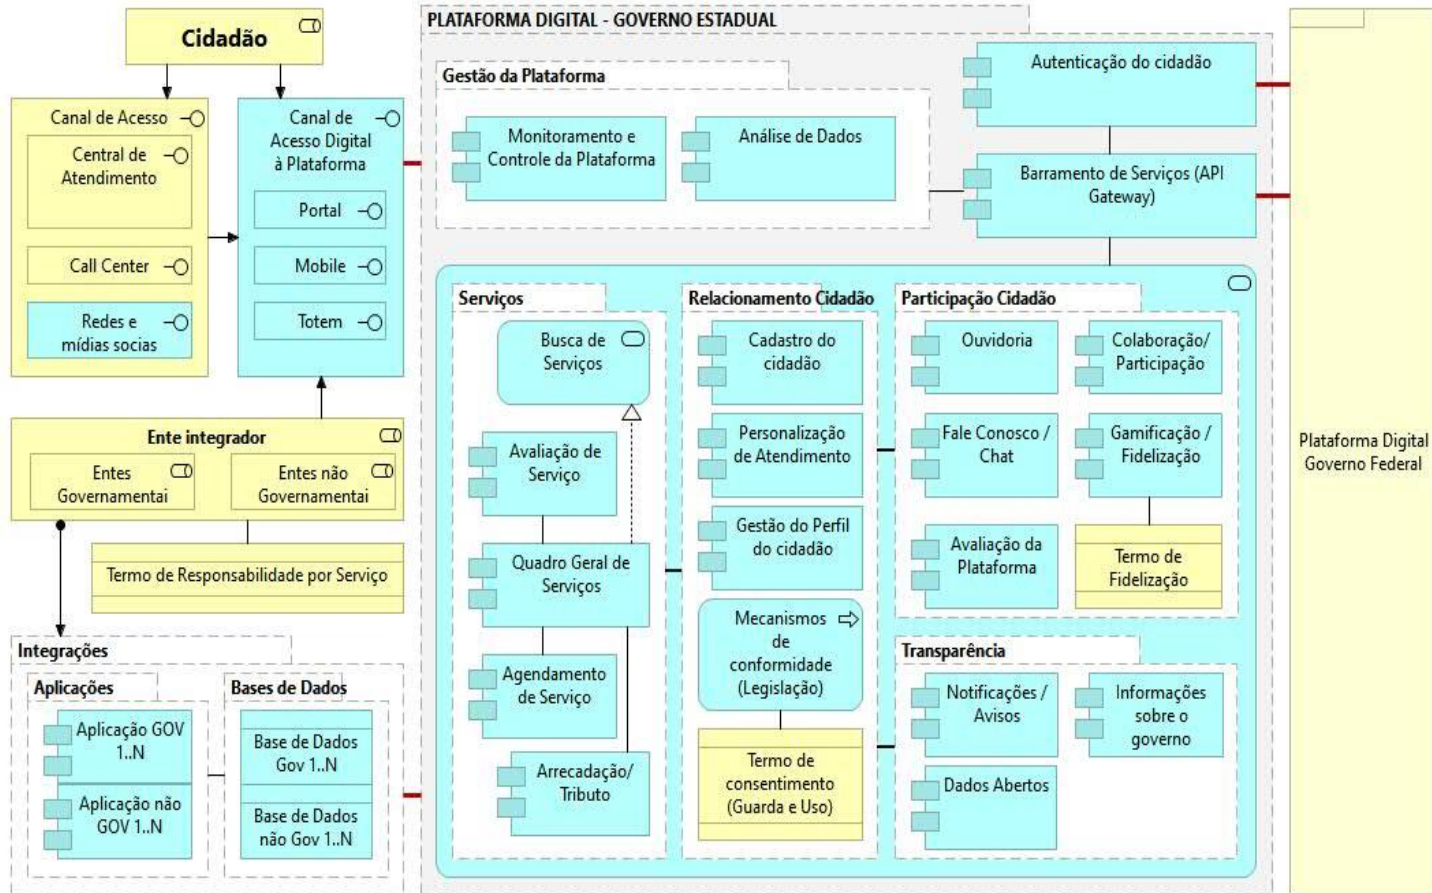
Cidadão

Canal de Acesso
Central de Atendimento
Call Center
Redes e mídias sociais

Canal de Acesso Digital à Plataforma
Portal
Mobile
Totem

Ente integrador
Entes Governamentai
Entes não Governamentai

Termo de Responsabilidade por Serviço

Integrações
Aplicações
Aplicação GOV 1..N
Aplicação não GOV 1..N
Bases de Dados
Base de Dados Gov 1..N
Base de Dados não Gov 1..N

PLATAFORMA DIGITAL - GOVERNO ESTADUAL

Gestão da Plataforma
Monitoramento e Controle da Plataforma
Análise de Dados

Autenticação do cidadão
Barramento de Serviços (API Gateway)

Serviços
Busca de Serviços
Avaliação de Serviço
Quadro Geral de Serviços
Agendamento de Serviço
Arrecadação/ Tributo

Relacionamento Cidadão
Cadastro do cidadão
Personalização de Atendimento
Gestão do Perfil do cidadão
Mecanismos de conformidade (Legislação)
Termo de consentimento (Guarda e Uso)

Participação Cidadão
Ouvidoria
Colaboração/ Participação
Fale Conosco / Chat
Gamificação / Fidelização
Avaliação da Plataforma
Termo de Fidelização

Transparência
Notificações / Avisos
Informações sobre o governo
Dados Abertos

Plataforma Digital Governo Federal